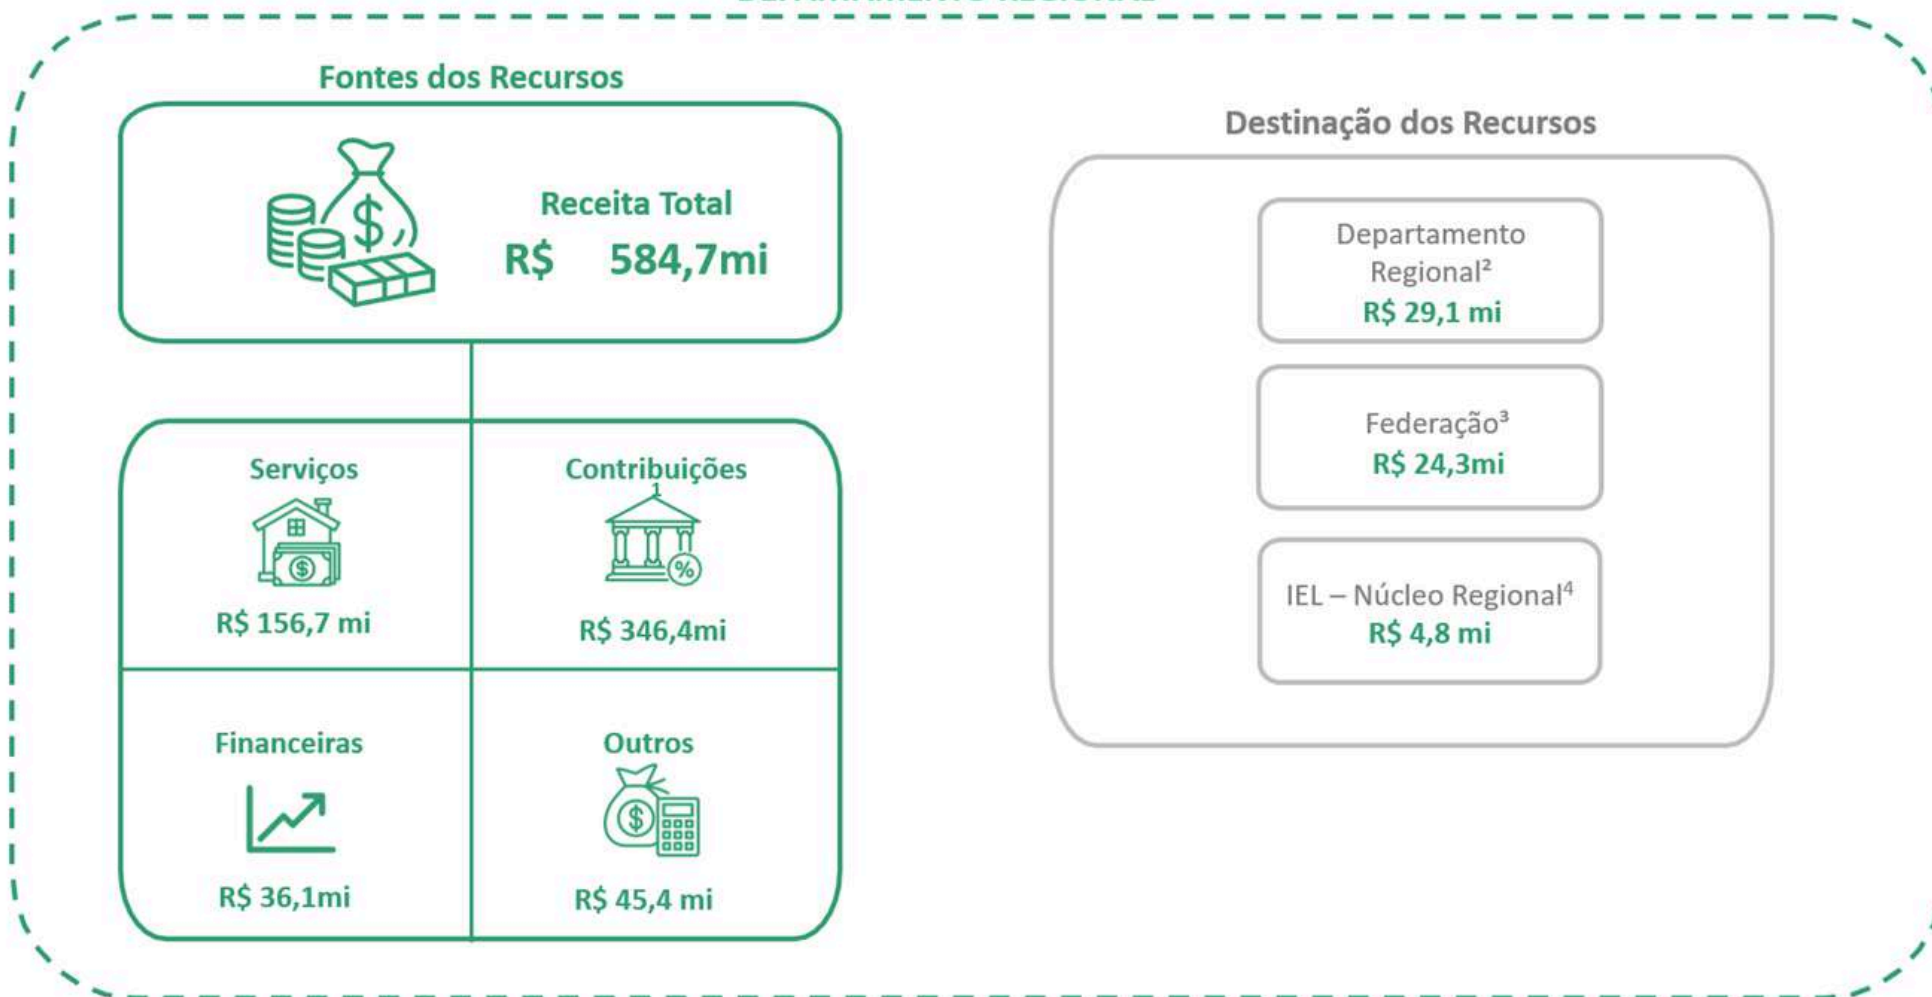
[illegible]

Fontes dos Recursos

Receita Total
R$ 584,7mi

Serviços
R$ 156,7 mi

Contribuições$^1$
R$ 346,4mi

Financeiras
R$ 36,1mi

Outros
R$ 45,4 mi

Destinação dos Recursos

Departamento Regional$^2$
R$ 29,1 mi

Federação$^3$
R$ 24,3mi

IEL – Núcleo Regional$^4$
R$ 4,8 mi